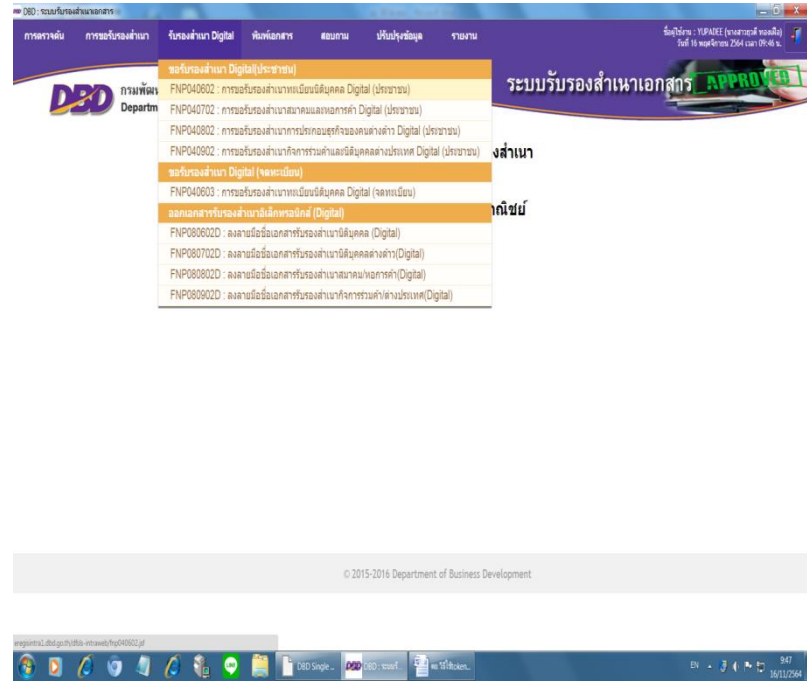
DBD : ระบบรับรองสำเนาเอกสาร

การตรวจค้น การขอรับรองสำเนา รับรองสำเนา Digital พิมพ์เอกสาร สอบถาม ปรับปรุงข้อมูล รายงาน

ชื่อผู้ใช้งาน : YUPADEE (นางสาวยุภดี ทองเพ็ง)
วันที่ 16 พฤศจิกายน 2564 เวลา 09:46 น.

DBD กรมพัฒน Departm

ระบบรับรองสำเนาเอกสาร APPROVED

ขอรับรองสำเนา Digital(ประชาชน)
FNP040602 : การขอรับรองสำเนาทะเบียนนิติบุคคล Digital (ประชาชน)
FNP040702 : การขอรับรองสำเนาสมาคมและหอการค้า Digital (ประชาชน)
FNP040802 : การขอรับรองสำเนาการประกอบธุรกิจของคนต่างด้าว Digital (ประชาชน)
FNP040902 : การขอรับรองสำเนากิจการร่วมค้าและนิติบุคคลต่างประเทศ Digital (ประชาชน)
ขอรับรองสำเนา Digital (จดทะเบียน)
FNP040603 : การขอรับรองสำเนาทะเบียนนิติบุคคล Digital (จดทะเบียน)
ออกเอกสารรับรองสำเนาอิเล็กทรอนิกส์ (Digital)
FNP080602D : ลงลายมือชื่อเอกสารรับรองสำเนานิติบุคคล (Digital)
FNP080702D : ลงลายมือชื่อเอกสารรับรองสำเนานิติบุคคลต่างด้าว(Digital)
FNP080802D : ลงลายมือชื่อเอกสารรับรองสำเนาสมาคม/หอการค้า(Digital)
FNP080902D : ลงลายมือชื่อเอกสารรับรองสำเนากิจการร่วมค้า/ต่างประเทศ(Digital)

งสำเนา
ณิชย์

© 2015-2016 Department of Business Development

eregistrar1.dbd.go.th/dbis-intraweb/fnp040602.jsf

DBD Single ... DBD : ระบบรั... ขอ วิธีใช้Token...

EN 9:47 16/11/2564